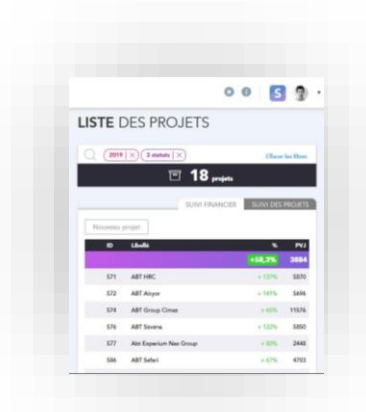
S

LISTE DES PROJETS

2019 ✕ | 3 statuts ✕ | Effacer les filtres

18 projets

SUIVI FINANCIER | SUIVI DES PROJETS

Nouveau projet

| ID | Libellé | % | PVJ |
|---|---|---|---|
| | | +58,3% | 3884 |
| 571 | ABT HRC | + 137% | 5870 |
| 572 | ABT Aloyer | + 141% | 5696 |
| 574 | ABT Group Cimaz | + 65% | 11576 |
| 576 | ABT Sevena | + 132% | 5850 |
| 577 | Abt Expertum Nex Group | + 50% | 2440 |
| 586 | ABT Seferi | + 67% | 4703 |